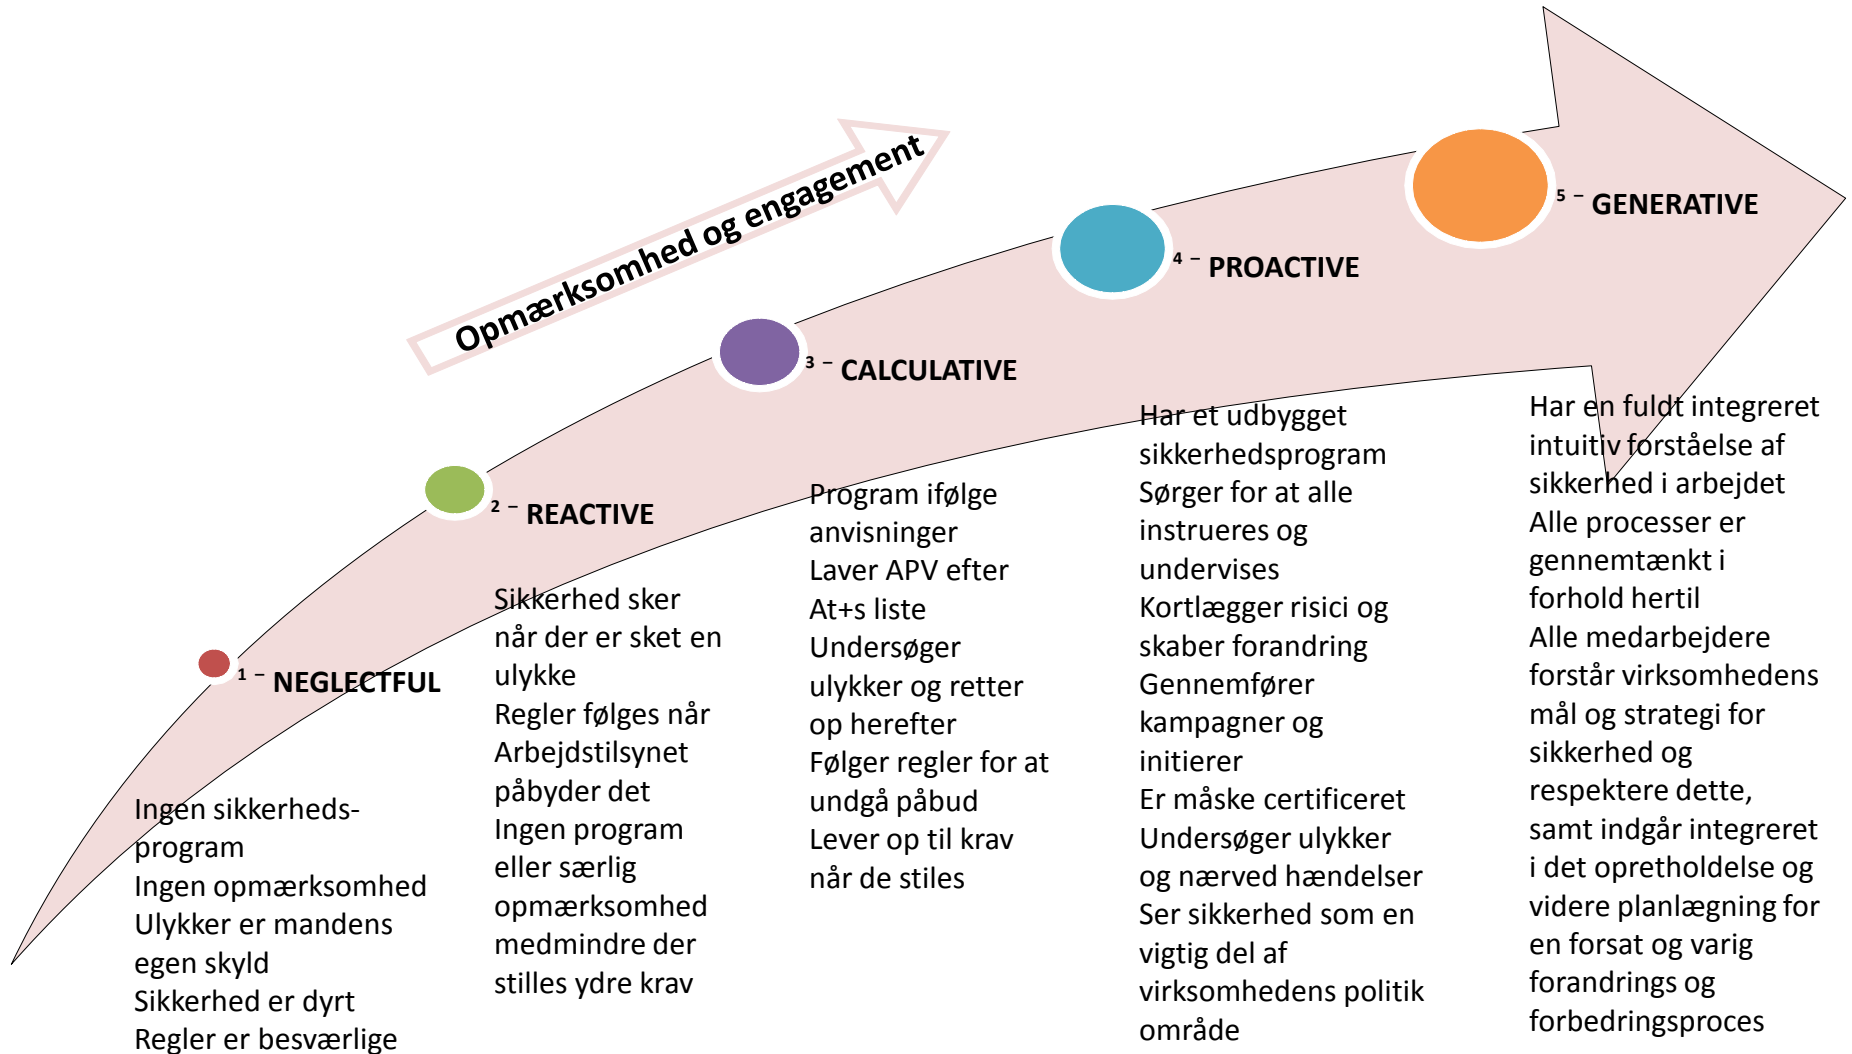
Opmærksomhed og engagement

1 – NEGLECTFUL

Ingen sikkerheds-program
Ingen opmærksomhed
Ulykker er mandens egen skyld
Sikkerhed er dyrt
Regler er besværlige

2 – REACTIVE

Sikkerhed sker når der er sket en ulykke
Regler følges når Arbejdstilsynet påbyder det
Ingen program eller særlig opmærksomhed medmindre der stilles ydre krav

3 – CALCULATIVE

Program ifølge anvisninger
Laver APV efter At+s liste
Undersøger ulykker og retter op herefter
Følger regler for at undgå påbud
Lever op til krav når de stiles

4 – PROACTIVE

Har et udbygget sikkerhedsprogram
Sørger for at alle instrueres og undervises
Kortlægger risici og skaber forandring
Gennemfører kampagner og initierer
Er måske certificeret
Undersøger ulykker og nærved hændelser
Ser sikkerhed som en vigtig del af virksomhedens politik område

5 – GENERATIVE

Har en fuldt integreret intuitiv forståelse af sikkerhed i arbejdet
Alle processer er gennemtænkt i forhold hertil
Alle medarbejdere forstår virksomhedens mål og strategi for sikkerhed og respektere dette, samt indgår integreret i det opretholdelse og videre planlægning for en forsat og varig forandrings og forbedringsproces